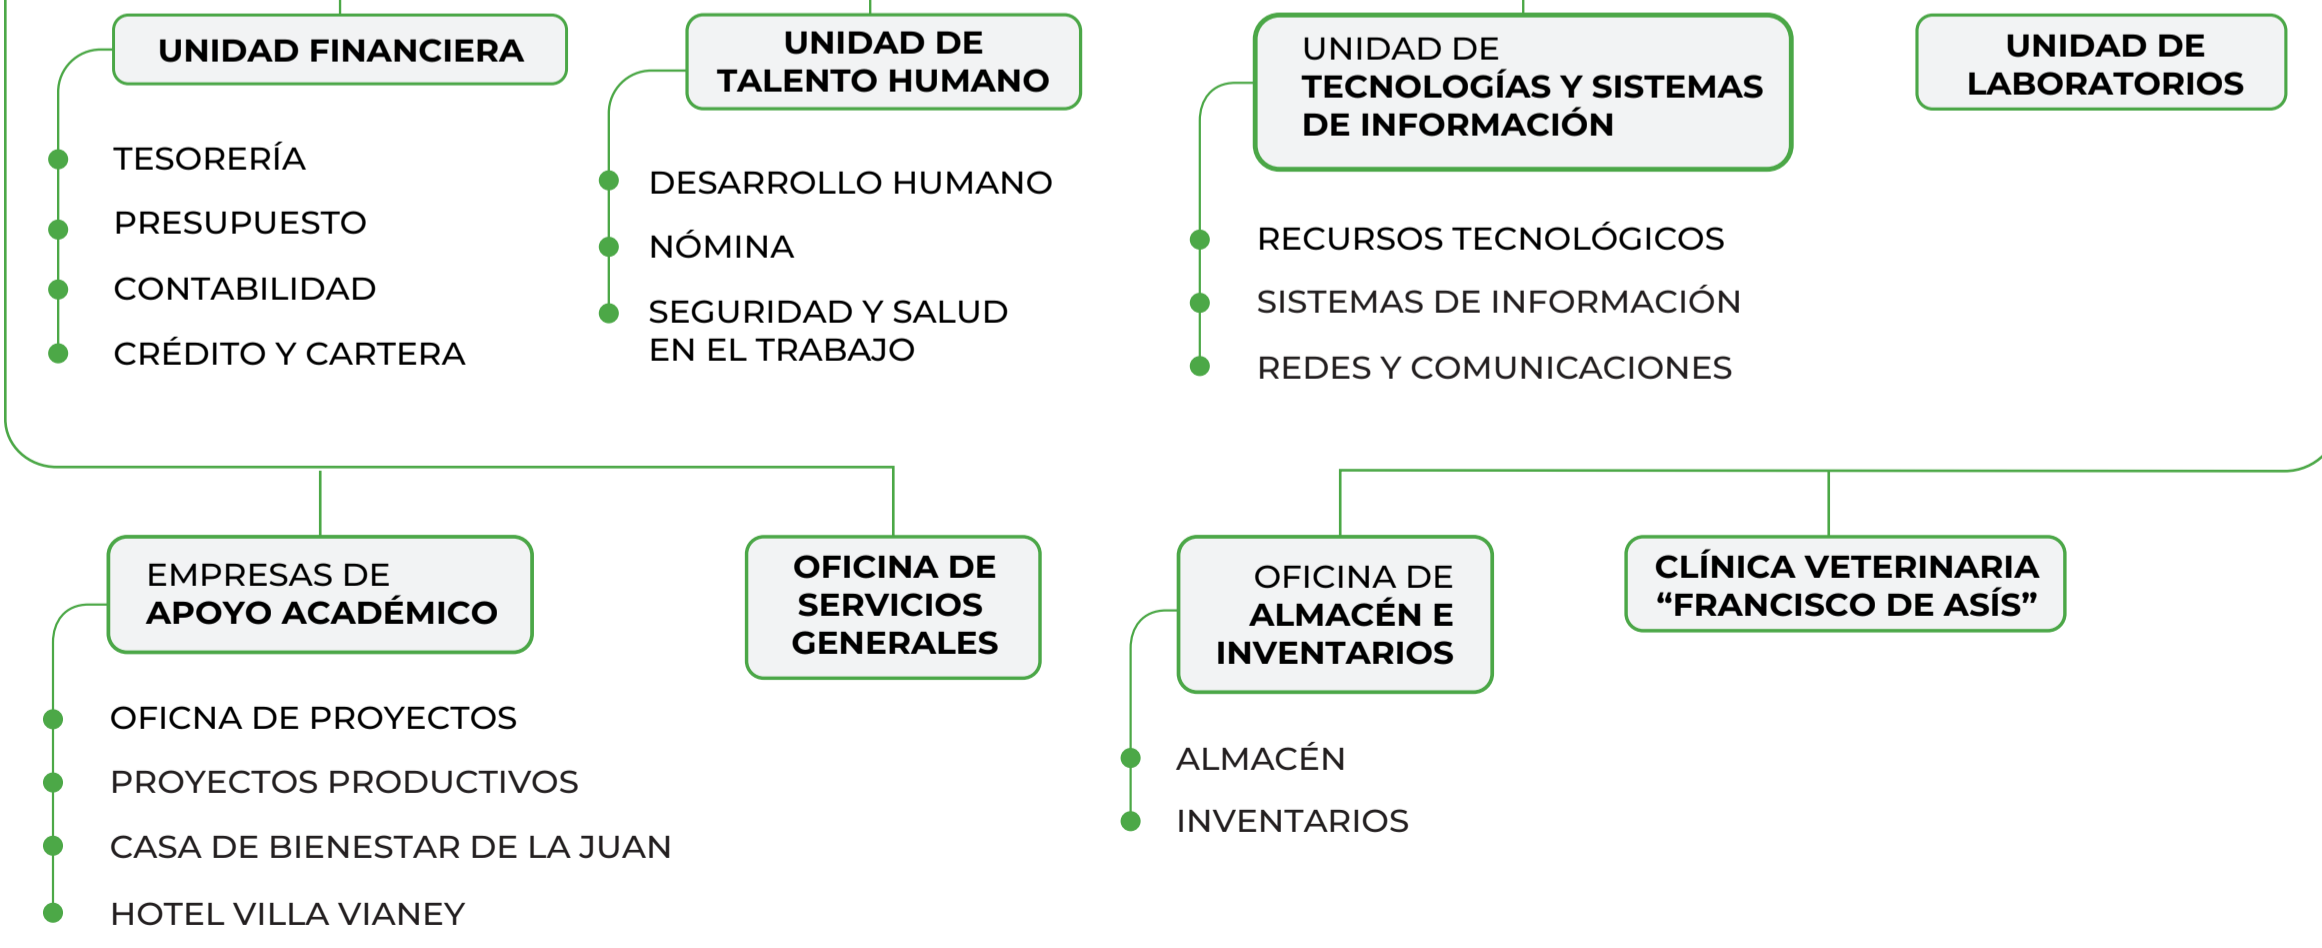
UNIDAD FINANCIERA

TESORERÍA

PRESUPUESTO

CONTABILIDAD

CRÉDITO Y CARTERA

UNIDAD DE TALENTO HUMANO

DESARROLLO HUMANO

NÓMINA

SEGURIDAD Y SALUD EN EL TRABAJO

UNIDAD DE TECNOLOGÍAS Y SISTEMAS DE INFORMACIÓN

RECURSOS TECNOLÓGICOS

SISTEMAS DE INFORMACIÓN

REDES Y COMUNICACIONES

UNIDAD DE LABORATORIOS

EMPRESAS DE APOYO ACADÉMICO

OFICNA DE PROYECTOS

PROYECTOS PRODUCTIVOS

CASA DE BIENESTAR DE LA JUAN

HOTEL VILLA VIANEY

OFICINA DE SERVICIOS GENERALES

OFICINA DE ALMACÉN E INVENTARIOS

ALMACÉN

INVENTARIOS

CLÍNICA VETERINARIA “FRANCISCO DE ASÍS”